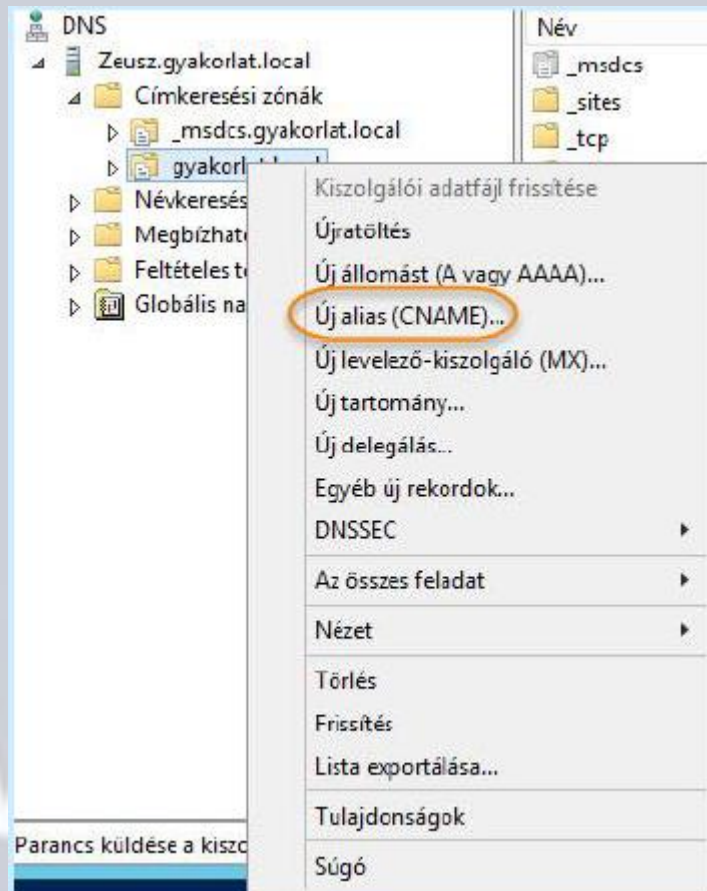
DNS
Zeusz.gyakorlat.local
Címkeresési zónák
_msdcs.gyakorlat.local
gyakorl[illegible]
Névkeresés
Megbízhat
Feltételes t
Globális na

Név
_msdcs
_sites
_tcp

Kiszolgálói adatfájl frissítése
Újratöltés
Új állomást (A vagy AAAA)...
Új alias (CNAME)...
Új levelező-kiszolgáló (MX)...
Új tartomány...
Új delegálás...
Egyéb új rekordok...
DNSSEC
Az összes feladat
Nézet
Törlés
Frissítés
Lista exportálása...
Tulajdonságok
Súgó

Parancs küldése a kiszo